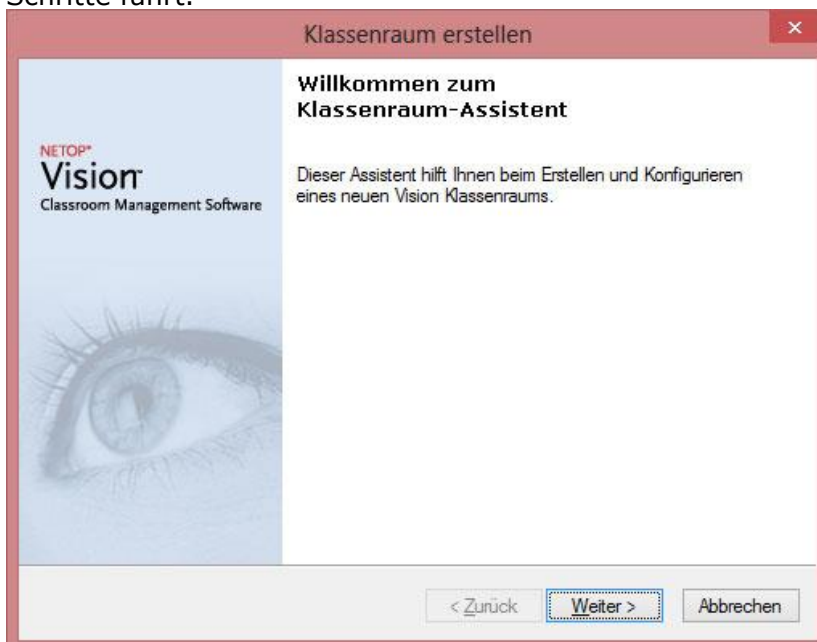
Schritte führt.

Klassenraum erstellen

×

Willkommen zum Klassenraum-Assistent

NETOP*
Vision
Classroom Management Software

Dieser Assistent hilft Ihnen beim Erstellen und Konfigurieren eines neuen Vision Klassenraums.

< Zurück

Weiter >

Abbrechen